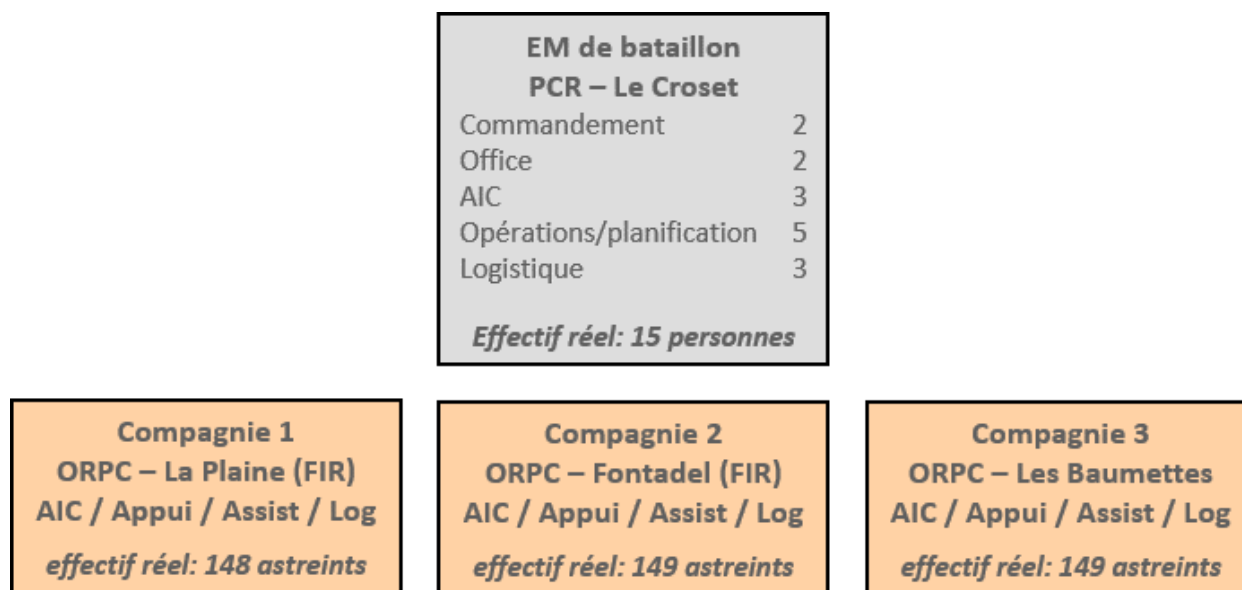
EM de bataillon
PCR – Le Croset

| | |
|---|---|
| Commandement | 2 |
| Office | 2 |
| AIC | 3 |
| Opérations/planification | 5 |
| Logistique | 3 |

Effectif réel: 15 personnes

Compagnie 1
ORPC – La Plaine (FIR)
AIC / Appui / Assist / Log
effectif réel: 148 astreints

Compagnie 2
ORPC – Fontadel (FIR)
AIC / Appui / Assist / Log
effectif réel: 149 astreints

Compagnie 3
ORPC – Les Baumettes
AIC / Appui / Assist / Log
effectif réel: 149 astreints